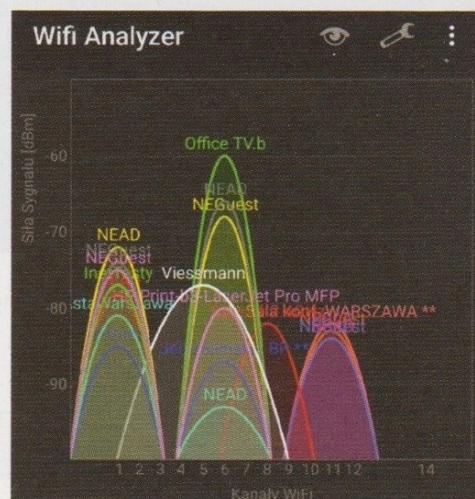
Wifi Analyzer

Siła Sygnału [dBm]

-60
-70
-80
-90

Office TV.b
NEAD
NEGuest
NEAD
NEGuest
NEGuest
Inter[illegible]sty
Viessmann
sta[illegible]Warsawa
Print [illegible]-LaserJet Pro MFP
Sala konf. WARSZAWA **
NEGuest
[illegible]
BP **
NEAD

1 2 3 4 5 6 7 8 9 10 11 12 14

Kanały WiFi